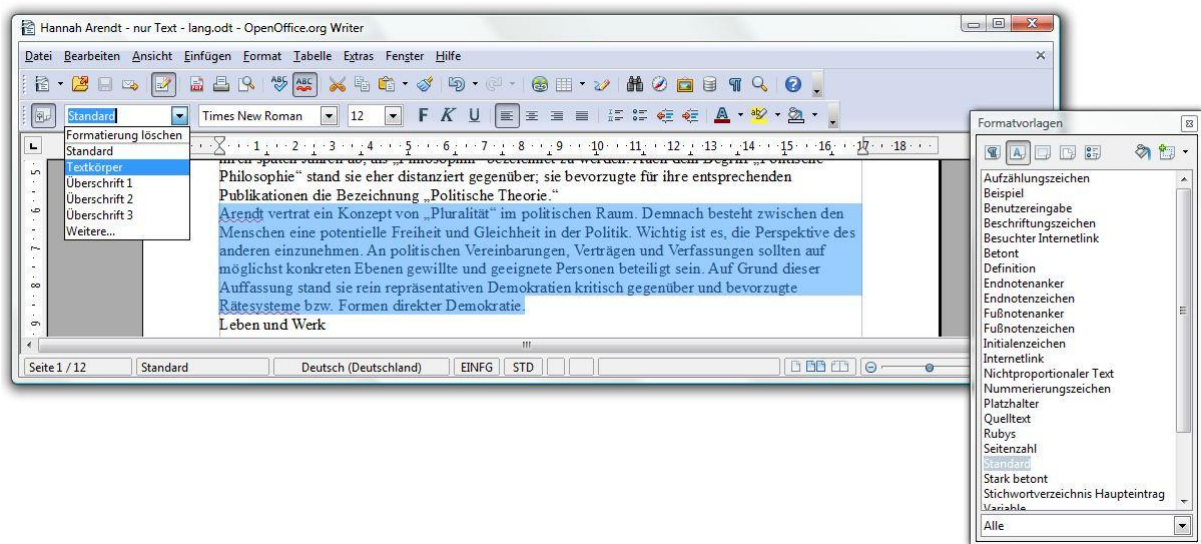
Hannah Arendt - nur Text - lang.odt - OpenOffice.org Writer

Datei Bearbeiten Ansicht Einfügen Format Tabelle Extras Fenster Hilfe

Standard
Times New Roman
12
F K U

Formatierung löschen
Standard
Textkörper
Überschrift 1
Überschrift 2
Überschrift 3
Weitere...

1 2 3 4 5 6 7 8 9 10 11 12 13 14 15 16 17 18

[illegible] „Politische Philosophie" stand sie eher distanziert gegenüber; sie bevorzugte für ihre entsprechenden Publikationen die Bezeichnung „Politische Theorie."

Arendt vertrat ein Konzept von „Pluralität" im politischen Raum. Demnach besteht zwischen den Menschen eine potentielle Freiheit und Gleichheit in der Politik. Wichtig ist es, die Perspektive des anderen einzunehmen. An politischen Vereinbarungen, Verträgen und Verfassungen sollten auf möglichst konkreten Ebenen gewillte und geeignete Personen beteiligt sein. Auf Grund dieser Auffassung stand sie rein repräsentativen Demokratien kritisch gegenüber und bevorzugte Rätesysteme bzw. Formen direkter Demokratie.

Leben und Werk

Seite 1 / 12 | Standard | Deutsch (Deutschland) | EINFG | STD

Formatvorlagen

Aufzählungszeichen
Beispiel
Benutzereingabe
Beschriftungszeichen
Besuchter Internetlink
Betont
Definition
Endnotenanker
Endnotenzeichen
Fußnotenanker
Fußnotenzeichen
Initialenzeichen
Internetlink
Nichtproportionaler Text
Nummerierungszeichen
Platzhalter
Quelltext
Rubys
Seitenzahl
Standard
Stark betont
Stichwortverzeichnis Haupteintrag
Variable

Alle